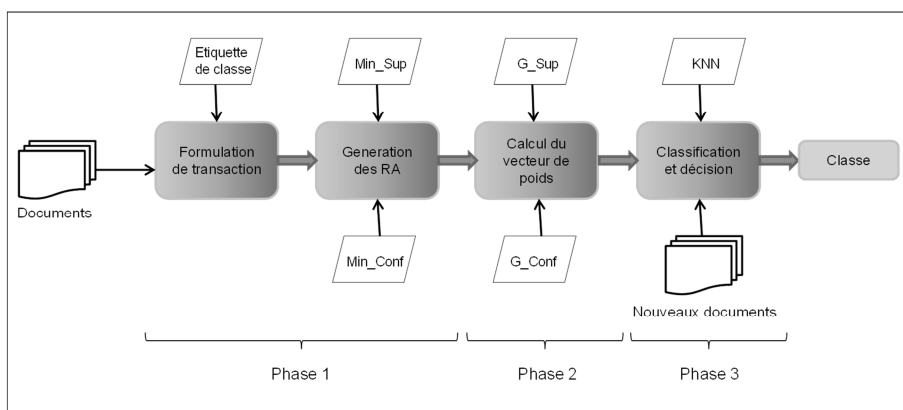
Etiquette de classe

Min_Sup

G_Sup

KNN

Documents

Formulation de transaction

Generation des RA

Calcul du vecteur de poids

Classification et décision

Classe

Min_Conf

G_Conf

Nouveaux documents

Phase 1

Phase 2

Phase 3